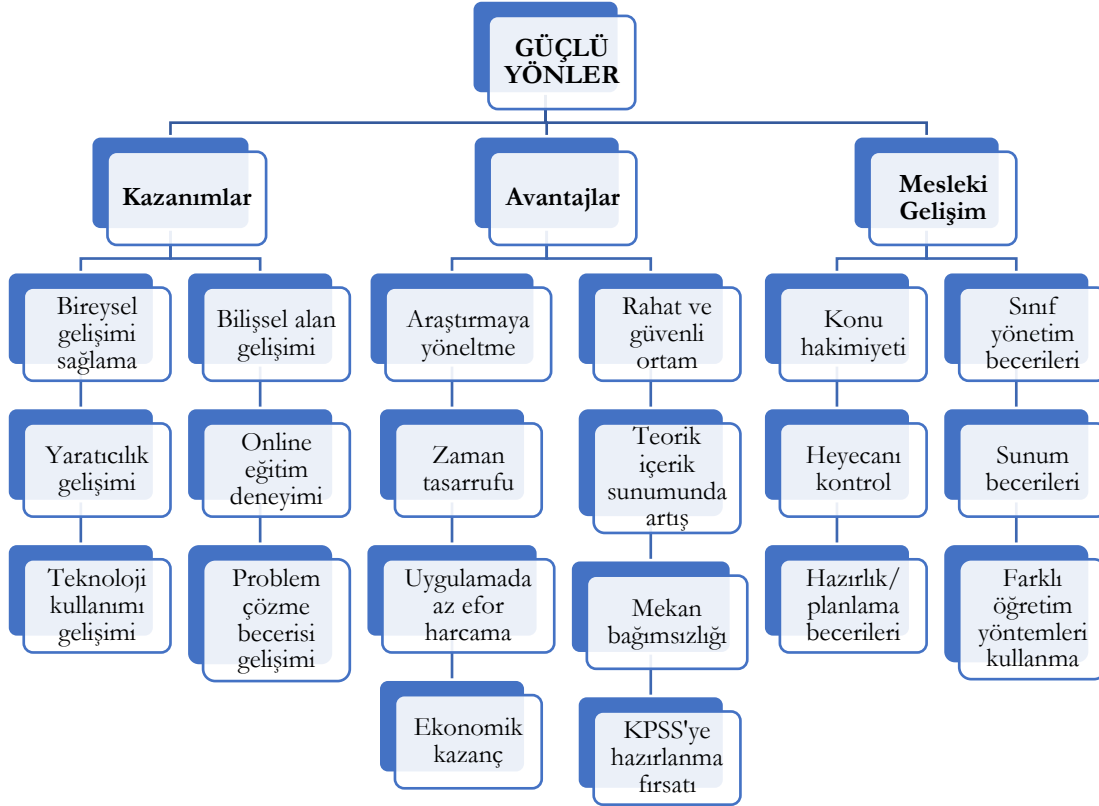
GÜÇLÜ YÖNLER

Kazanımlar

Bireysel gelişimi sağlama

Yaratıcılık gelişimi

Teknoloji kullanımı gelişimi

Bilişsel alan gelişimi

Online eğitim deneyimi

Problem çözme becerisi gelişimi

Avantajlar

Araştırmaya yöneltme

Zaman tasarrufu

Uygulamada az efor harcama

Ekonomik kazanç

Rahat ve güvenli ortam

Teorik içerik sunumunda artış

Mekan bağımsızlığı

KPSS'ye hazırlanma fırsatı

Mesleki Gelişim

Konu hakimiyeti

Heyecanı kontrol

Hazırlık/ planlama becerileri

Sınıf yönetim becerileri

Sunum becerileri

Farklı öğretim yöntemleri kullanma